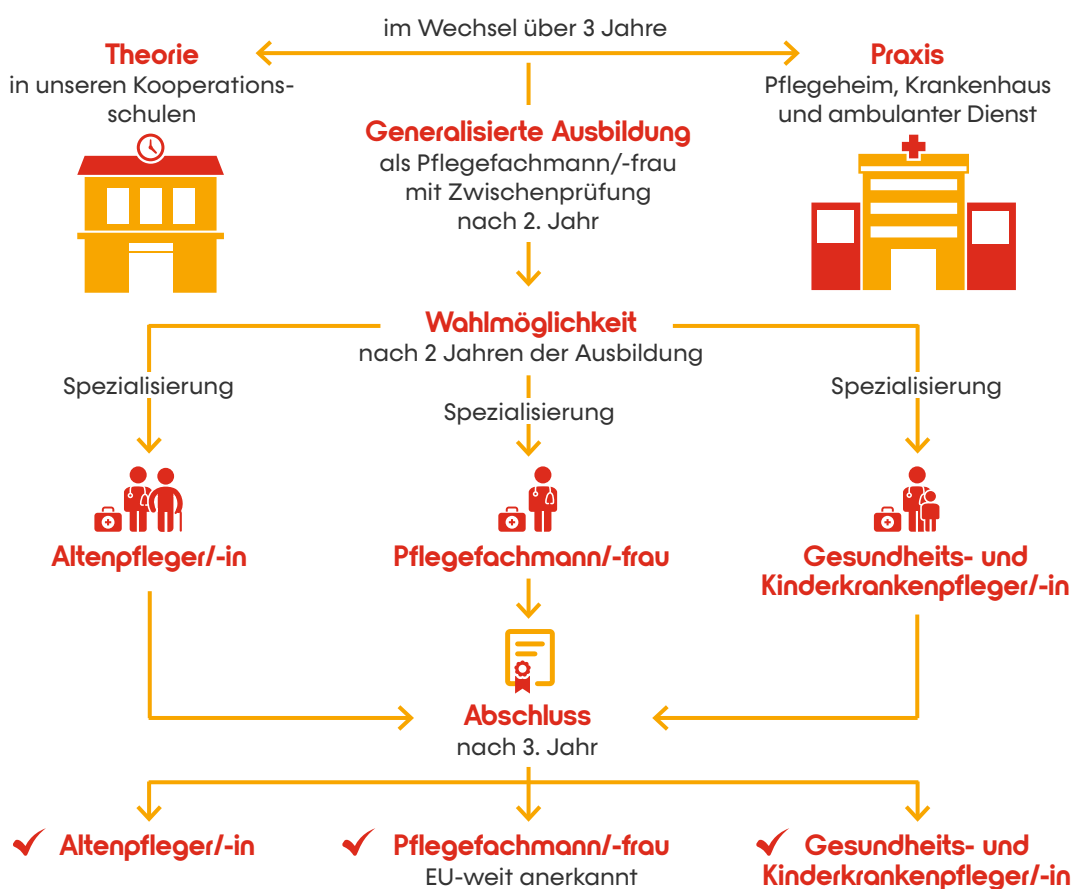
im Wechsel über 3 Jahre

Theorie
in unseren Kooperationsschulen

Praxis
Pflegeheim, Krankenhaus und ambulanter Dienst

Generalisierte Ausbildung
als Pflegefachmann/-frau mit Zwischenprüfung nach 2. Jahr

Wahlmöglichkeit
nach 2 Jahren der Ausbildung

Spezialisierung

Spezialisierung

Spezialisierung

Altenpfleger/-in

Pflegefachmann/-frau

Gesundheits- und Kinderkrankenpfleger/-in

Abschluss
nach 3. Jahr

✔ Altenpfleger/-in

✔ Pflegefachmann/-frau
EU-weit anerkannt

✔ Gesundheits- und Kinderkrankenpfleger/-in